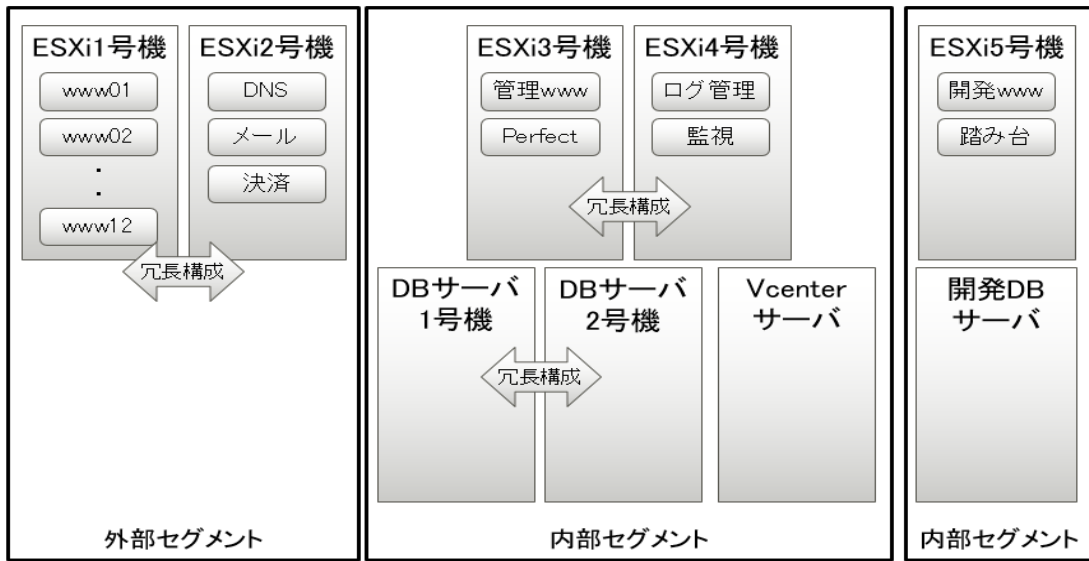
ESXi1号機

www01

www02

:

www12

ESXi2号機

DNS

メール

決済

冗長構成

外部セグメント

ESXi3号機

管理www

Perfect

ESXi4号機

ログ管理

監視

冗長構成

DBサーバ 1号機

DBサーバ 2号機

冗長構成

Vcenter サーバ

内部セグメント

ESXi5号機

開発www

踏み台

開発DB サーバ

内部セグメント